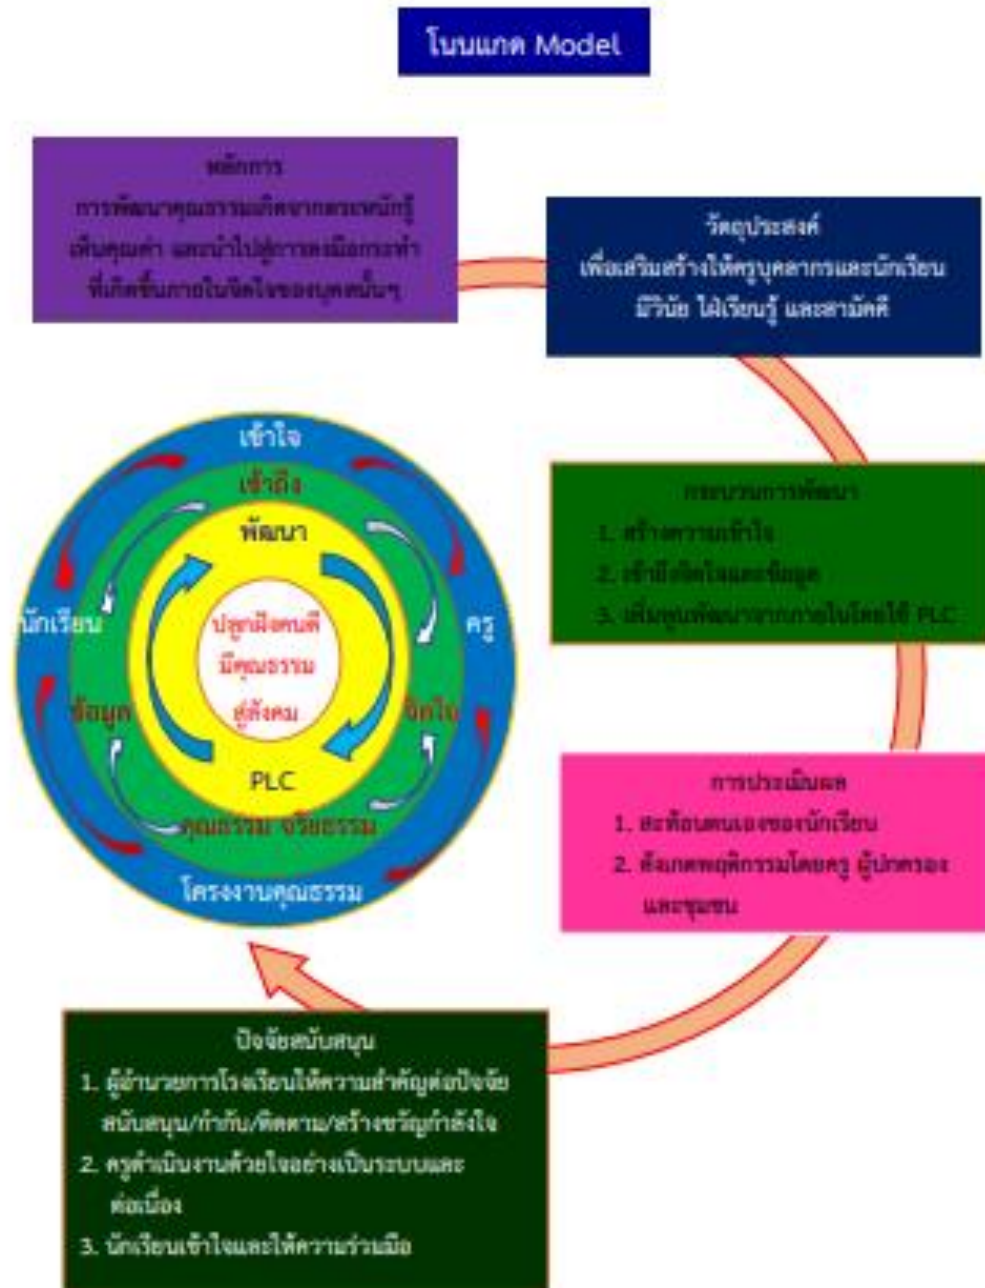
โนนแกด Model

หลักการ
การพัฒนาคุณธรรมเกิดจากตระหนักรู้ เห็นคุณค่า และนำไปสู่การลงมือกระทำ ที่เกิดขึ้นภายในจิตใจของบุคคลนั้นๆ

วัตถุประสงค์
เพื่อเสริมสร้างให้ครูบุคลากรและนักเรียน มีวินัย ใฝ่เรียนรู้ และสามัคคี

เข้าใจ
เข้าถึง
พัฒนา
นักเรียน
ครู
ปลูกฝังคนดี มีคุณธรรม สู่สังคม
ข้อมูล
จิตใจ
PLC
คุณธรรม จริยธรรม
โครงงานคุณธรรม

กระบวนการพัฒนา
1. สร้างความเข้าใจ
2. เข้าถึงจิตใจและข้อมูล
3. เพิ่มพูนพัฒนาจากภายในโดยใช้ PLC

การประเมินผล
1. สะท้อนตนเองของนักเรียน
2. สังเกตพฤติกรรมโดยครู ผู้ปกครอง และชุมชน

ปัจจัยสนับสนุน
1. ผู้อำนวยการโรงเรียนให้ความสำคัญต่อปัจจัยสนับสนุน/กำกับ/ติดตาม/สร้างขวัญกำลังใจ
2. ครูดำเนินงานด้วยใจอย่างเป็นระบบและต่อเนื่อง
3. นักเรียนเข้าใจและให้ความร่วมมือ